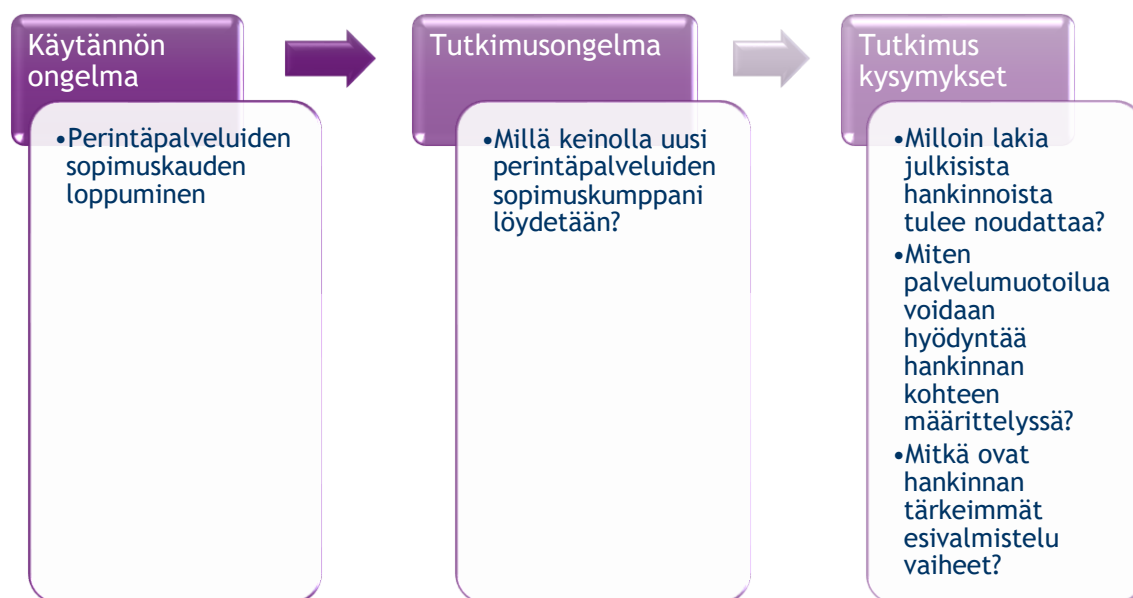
Käytännön ongelma

•Perintäpalveluiden sopimuskauden loppuminen

Tutkimusongelma

•Millä keinolla uusi perintäpalveluiden sopimuskumppani löydetään?

Tutkimus kysymykset

•Milloin lakia julkisista hankinnoista tulee noudattaa?

•Miten palvelumuotoilua voidaan hyödyntää hankinnan kohteen määrittelyssä?

•Mitkä ovat hankinnan tärkeimmät esivalmistelu vaiheet?